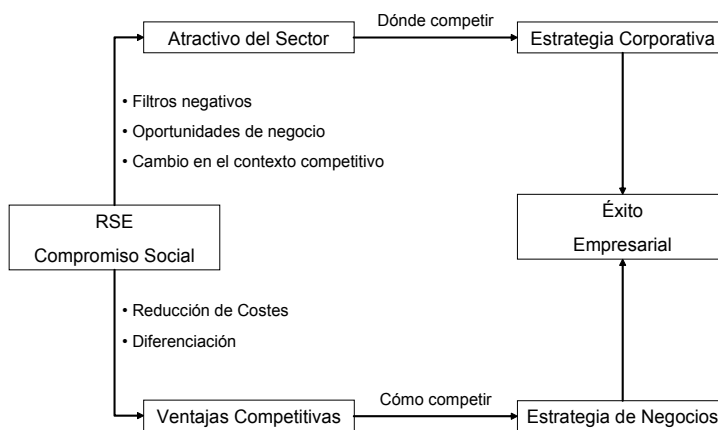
RSE
Compromiso Social

• Filtros negativos
• Oportunidades de negocio
• Cambio en el contexto competitivo

Atractivo del Sector

Dónde competir

Estrategia Corporativa

Éxito
Empresarial

• Reducción de Costes
• Diferenciación

Ventajas Competitivas

Cómo competir

Estrategia de Negocios